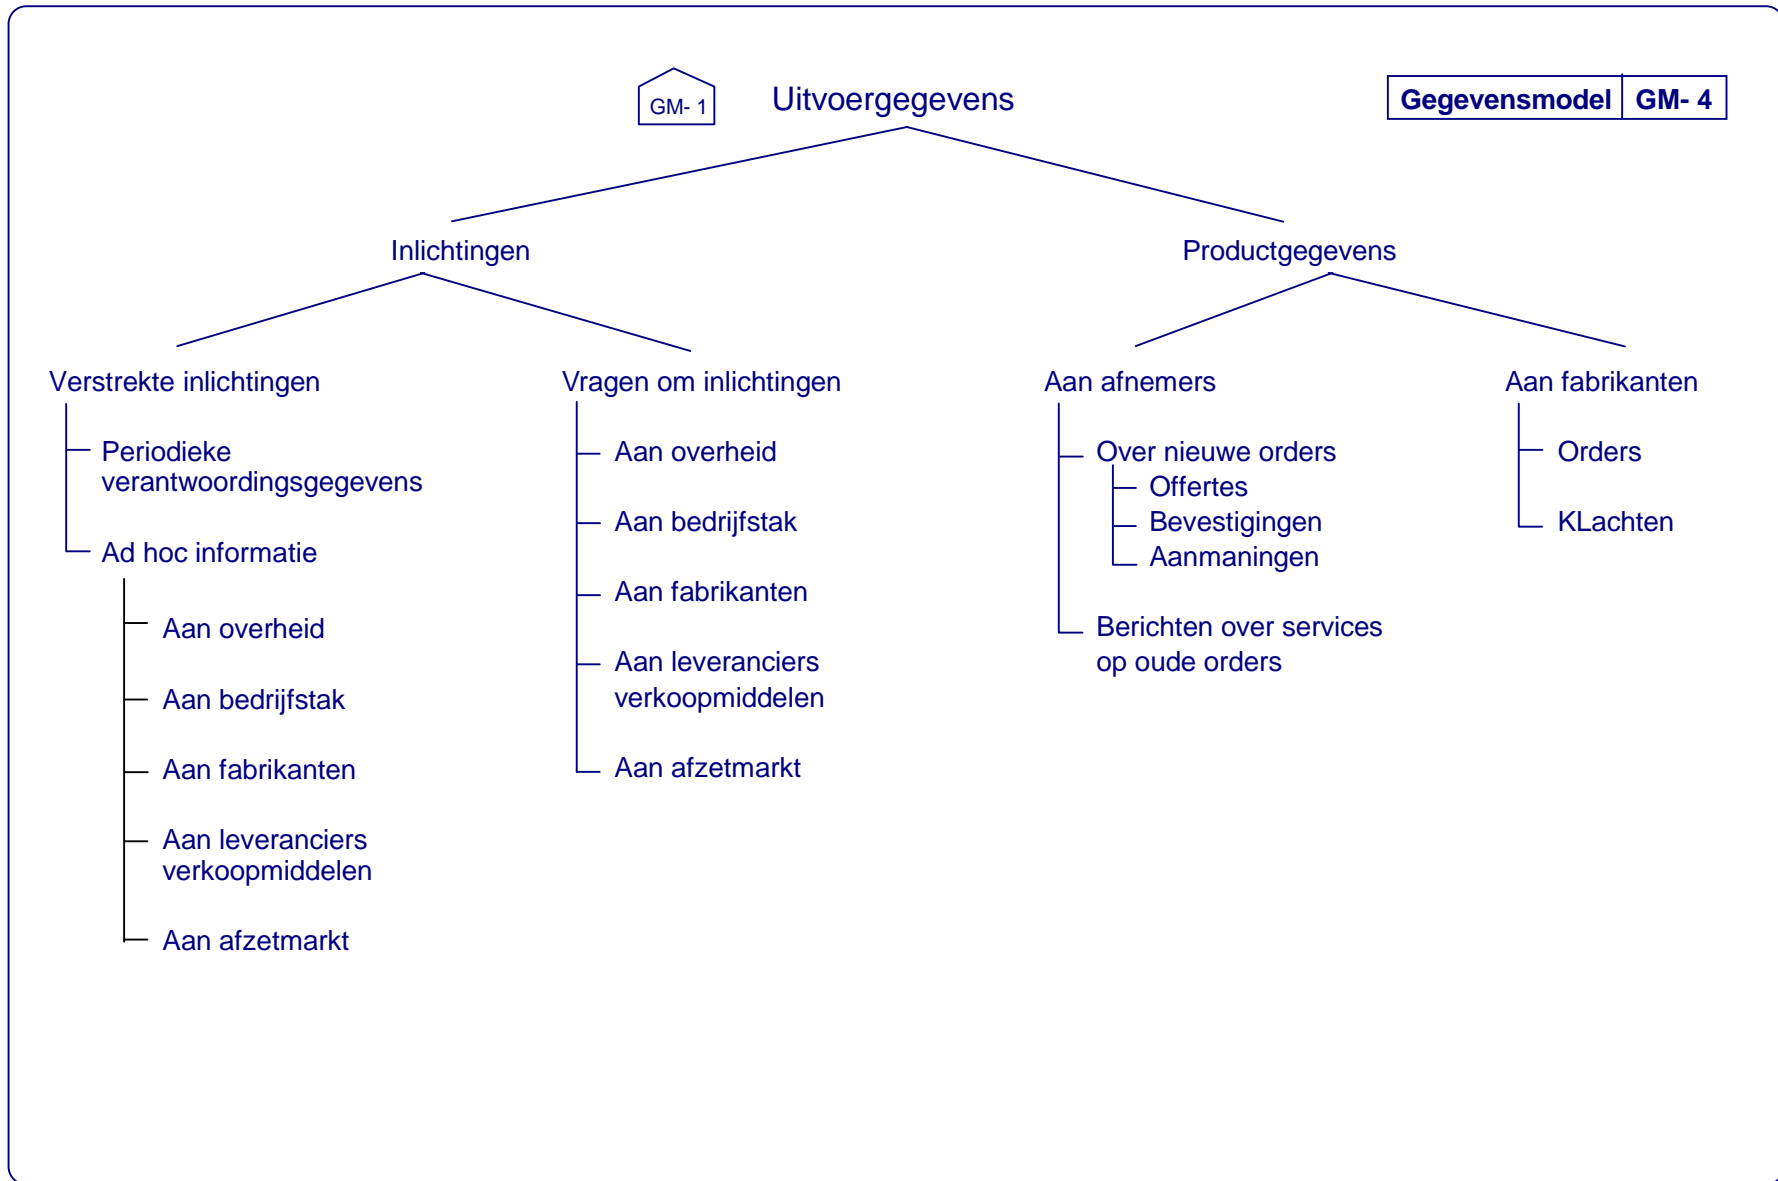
GM- 1

Uitvoergegevens

| Gegevensmodel | GM- 4 |
|---|---|

Inlichtingen

Productgegevens

Verstrekte inlichtingen

Periodieke verantwoordingsgegevens

Ad hoc informatie

Aan overheid

Aan bedrijfstak

Aan fabrikanten

Aan leveranciers verkoopmiddelen

Aan afzetmarkt

Vragen om inlichtingen

Aan overheid

Aan bedrijfstak

Aan fabrikanten

Aan leveranciers verkoopmiddelen

Aan afzetmarkt

Aan afnemers

Over nieuwe orders

Offertes

Bevestigingen

Aanmaningen

Berichten over services op oude orders

Aan fabrikanten

Orders

KLachten